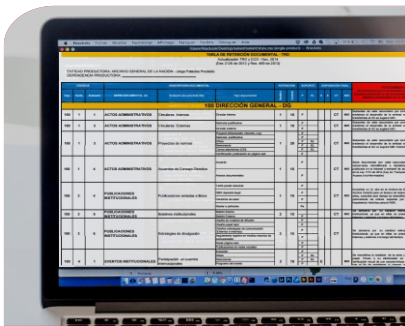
TABLA DE RETENCIÓN DOCUMENTAL - TRD

100 DIRECCIÓN GENERAL - DG

| | | | | | |
|---|---|---|---|---|---|
| 100 | 1 | 1 | ACTOS ADMINISTRATIVOS | Circulares Internas | |
| 100 | 1 | 2 | ACTOS ADMINISTRATIVOS | Circulares Externas | |
| 100 | 1 | 3 | ACTOS ADMINISTRATIVOS | Proyectos de normas | |
| 100 | 1 | 4 | ACTOS ADMINISTRATIVOS | Acuerdos de Consejo Directivo | |
| 100 | 2 | 1 | PUBLICACIONES INSTITUCIONALES | Publicaciones seriadas e libros | |
| 100 | 2 | 2 | PUBLICACIONES INSTITUCIONALES | Boletines institucionales | |
| 100 | 2 | 3 | PUBLICACIONES INSTITUCIONALES | Estrategias de divulgación | |
| 100 | 3 | 1 | EVENTOS INSTITUCIONALES | Participación en eventos internacionales | |